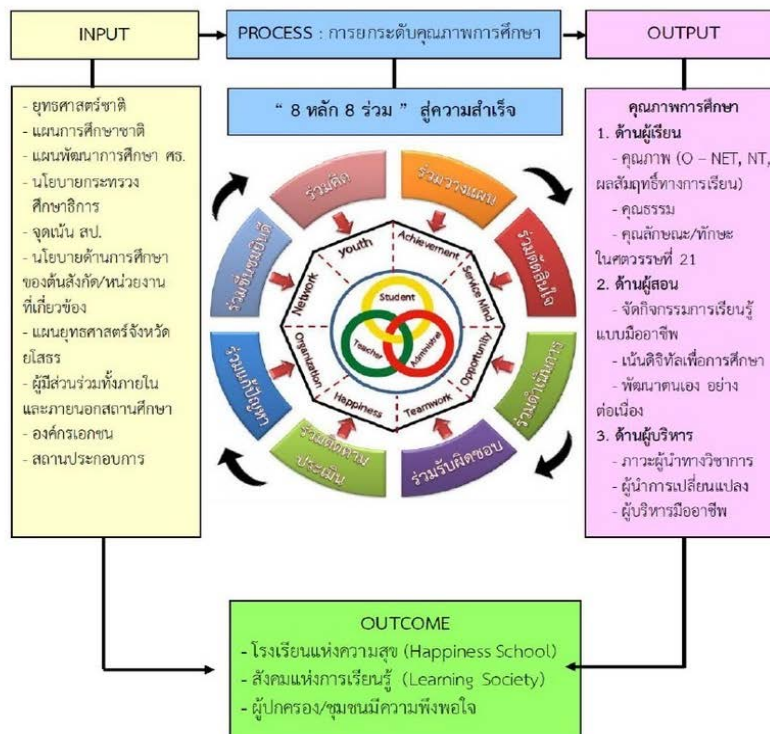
INPUT

PROCESS : การยกระดับคุณภาพการศึกษา

OUTPUT

- ยุทธศาสตร์ชาติ
- แผนการศึกษาชาติ
- แผนพัฒนาการศึกษา ศธ.
- นโยบายกระทรวงศึกษาธิการ
- จุดเน้น สป.
- นโยบายด้านการศึกษาของต้นสังกัด/หน่วยงานที่เกี่ยวข้อง
- แผนยุทธศาสตร์จังหวัดยโสธร
- ผู้มีส่วนร่วมทั้งภายในและภายนอกสถานศึกษา
- องค์กรเอกชน
- สถานประกอบการ

" 8 หลัก 8 ร่วม " สู่ความสำเร็จ

ร่วมคิด
ร่วมวางแผน
ร่วมตัดสินใจ
ร่วมดำเนินการ
ร่วมรับผิดชอบ
ร่วมติดตามประเมิน
ร่วมแก้ปัญหา
ร่วมชื่นชมยินดี

youth
Achievement
Service Mind
Opportunity
Teamwork
Happiness
Organization
Network

Student
Teacher
Administrator

คุณภาพการศึกษา
1. ด้านผู้เรียน
- คุณภาพ (O – NET, NT, ผลสัมฤทธิ์ทางการเรียน)
- คุณธรรม
- คุณลักษณะ/ทักษะในศตวรรษที่ 21
2. ด้านผู้สอน
- จัดกิจกรรมการเรียนรู้แบบมืออาชีพ
- เน้นดิจิทัลเพื่อการศึกษา
- พัฒนาตนเอง อย่างต่อเนื่อง
3. ด้านผู้บริหาร
- ภาวะผู้นำทางวิชาการ
- ผู้นำการเปลี่ยนแปลง
- ผู้บริหารมืออาชีพ

OUTCOME
- โรงเรียนแห่งความสุข (Happiness School)
- สังคมแห่งการเรียนรู้ (Learning Society)
- ผู้ปกครอง/ชุมชนมีความพึงพอใจ